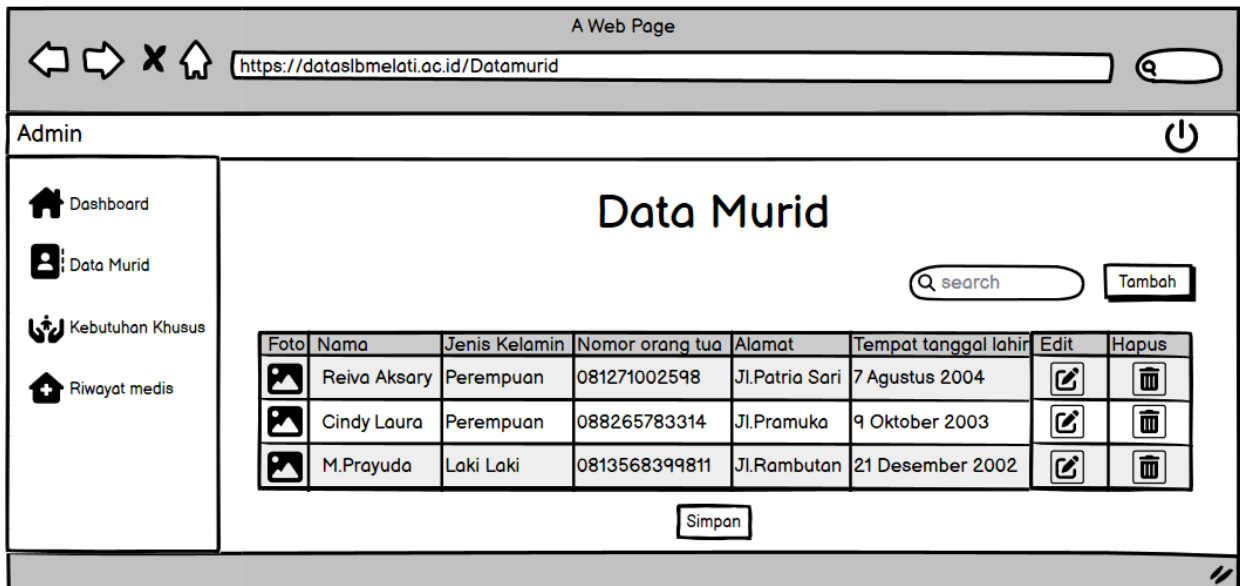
A Web Page

https://dataslbmelati.ac.id/Datamurid

Admin

Dashboard

Data Murid

Kebutuhan Khusus

Riwayat medis

Data Murid

search

Tambah

| Foto | Nama | Jenis Kelamin | Nomor orang tua | Alamat | Tempat tanggal lahir | Edit | Hapus |
|---|---|---|---|---|---|---|---|
| | Reiva Aksary | Perempuan | 081271002598 | Jl.Patria Sari | 7 Agustus 2004 | | |
| | Cindy Laura | Perempuan | 088265783314 | Jl.Pramuka | 9 Oktober 2003 | | |
| | M.Prayuda | Laki Laki | 0813568399811 | Jl.Rambutan | 21 Desember 2002 | | |

Simpan